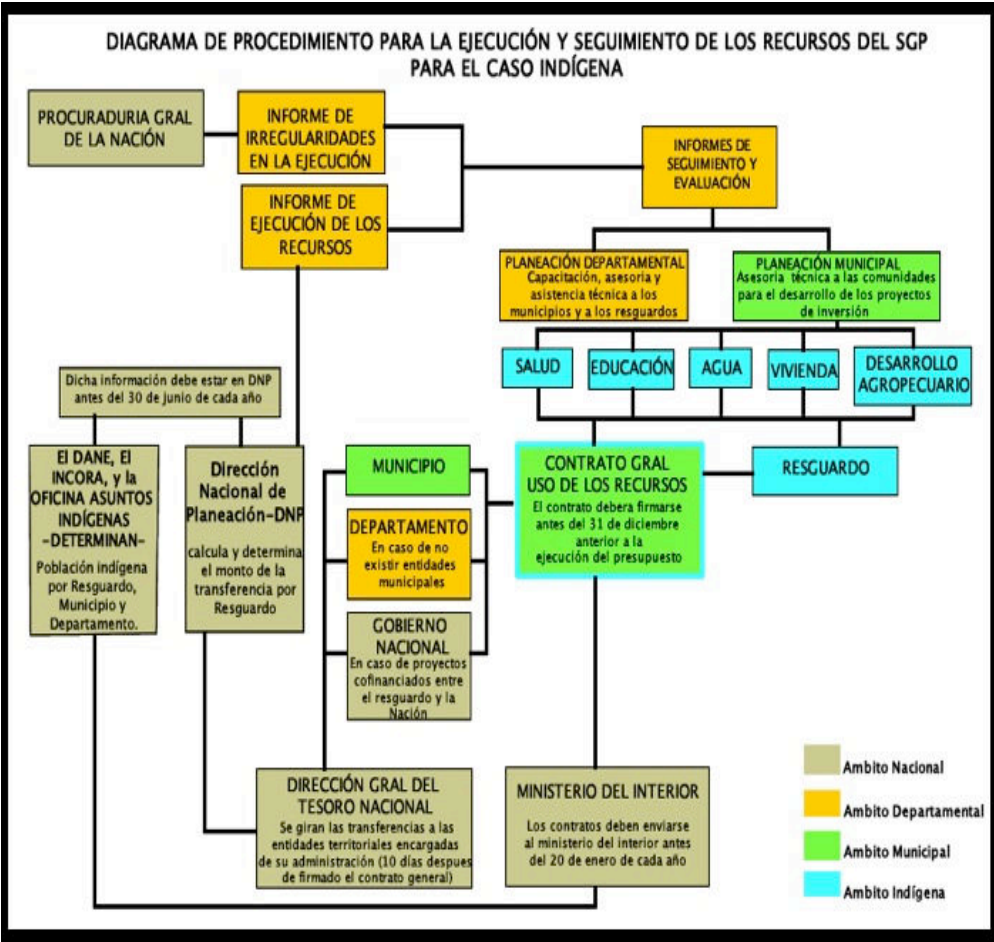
DIAGRAMA DE PROCEDIMIENTO PARA LA EJECUCIÓN Y SEGUIMIENTO DE LOS RECURSOS DEL SGP PARA EL CASO INDÍGENA

PROCURADURIA GRAL DE LA NACIÓN

INFORME DE IRREGULARIDADES EN LA EJECUCIÓN

INFORME DE EJECUCIÓN DE LOS RECURSOS

INFORMES DE SEGUIMIENTO Y EVALUACIÓN

PLANEACIÓN DEPARTAMENTAL
Capacitación, asesoria y asistencia técnica a los municipios y a los resguardos

PLANEACIÓN MUNICIPAL
Asesoria técnica a las comunidades para el desarrollo de los proyectos de inversión

SALUD

EDUCACIÓN

AGUA

VIVIENDA

DESARROLLO AGROPECUARIO

Dicha información debe estar en DNP antes del 30 de junio de cada año

El DANE, El INCORA, y la OFICINA ASUNTOS INDÍGENAS -DETERMINAN-
Población indígena por Resguardo, Municipio y Departamento.

Dirección Nacional de Planeación-DNP
calcula y determina el monto de la transferencia por Resguardo

MUNICIPIO

DEPARTAMENTO
En caso de no existir entidades municipales

GOBIERNO NACIONAL
En caso de proyectos cofinanciados entre el resguardo y la Nación

CONTRATO GRAL USO DE LOS RECURSOS
El contrato debera firmarse antes del 31 de diciembre anterior a la ejecución del presupuesto

RESGUARDO

DIRECCIÓN GRAL DEL TESORO NACIONAL
Se giran las transferencias a las entidades territoriales encargadas de su administración (10 días despues de firmado el contrato general)

MINISTERIO DEL INTERIOR
Los contratos deben enviarse al ministerio del interior antes del 20 de enero de cada año

Ambito Nacional
Ambito Departamental
Ambito Municipal
Ambito Indígena